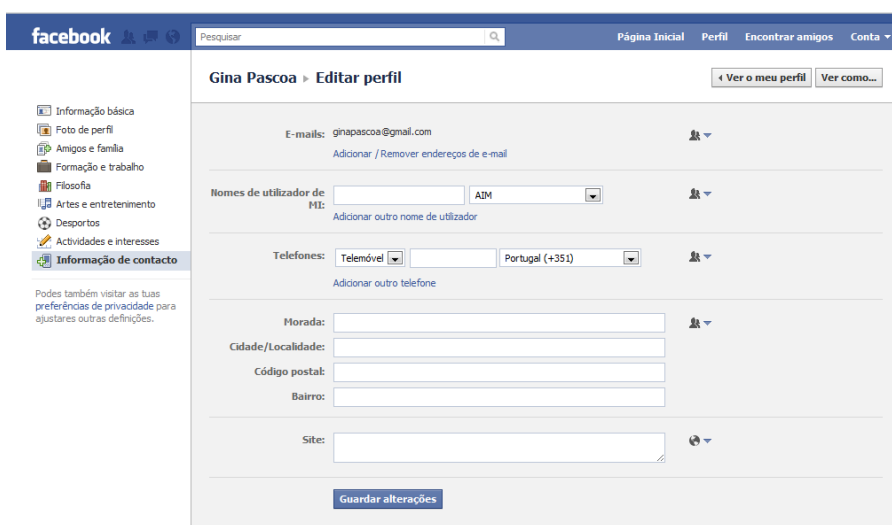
facebook

Pesquisar

Página Inicial Perfil Encontrar amigos Conta

Gina Pascoa ▸ Editar perfil

◂ Ver o meu perfil Ver como...

Informação básica
Foto de perfil
Amigos e família
Formação e trabalho
Filosofia
Artes e entretenimento
Desportos
Actividades e interesses
Informação de contacto

Podes também visitar as tuas preferências de privacidade para ajustares outras definições.

E-mails: ginapascoa@gmail.com
Adicionar / Remover endereços de e-mail

Nomes de utilizador de MI: AIM
Adicionar outro nome de utilizador

Telefones: Telemóvel Portugal (+351)
Adicionar outro telefone

Morada:
Cidade/Localidade:
Código postal:
Bairro:

Site:

Guardar alterações